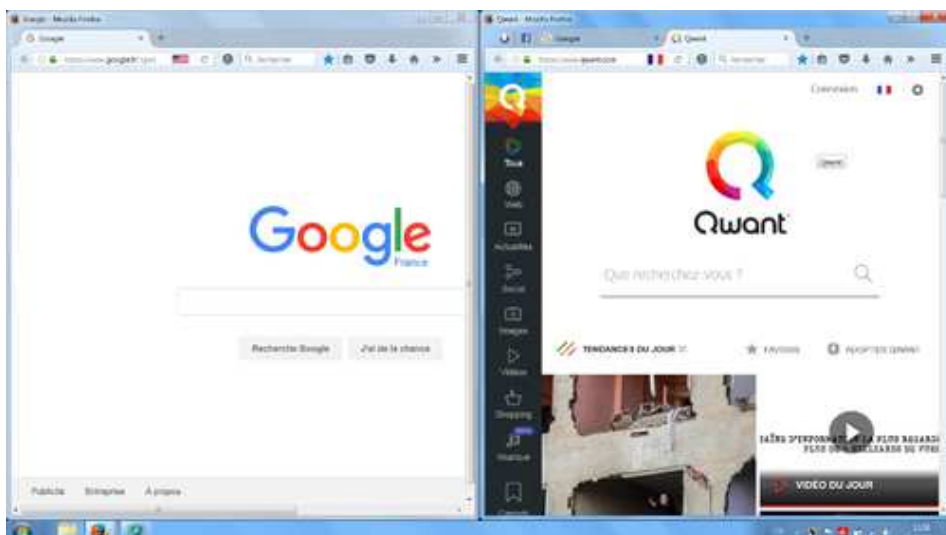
Google - Mozilla Firefox

Google

https://www.google.fr/?gws

Rechercher

Google

France

Recherche Google

J'ai de la chance

Publicité

Entreprise

À propos

Qwant - Mozilla Firefox

Google

Qwant

https://www.qwant.com

Rechercher

Connexion

Tout

Web

Actualités

Social

Images

Vidéos

Shopping

Musique

Carnets

Qwant

Qwant

Que recherchez-vous ?

TENDANCES DU JOUR

FAVORIS

ADOPTER QWANT

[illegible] PLUS REGARD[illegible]

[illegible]

VIDÉO DU JOUR